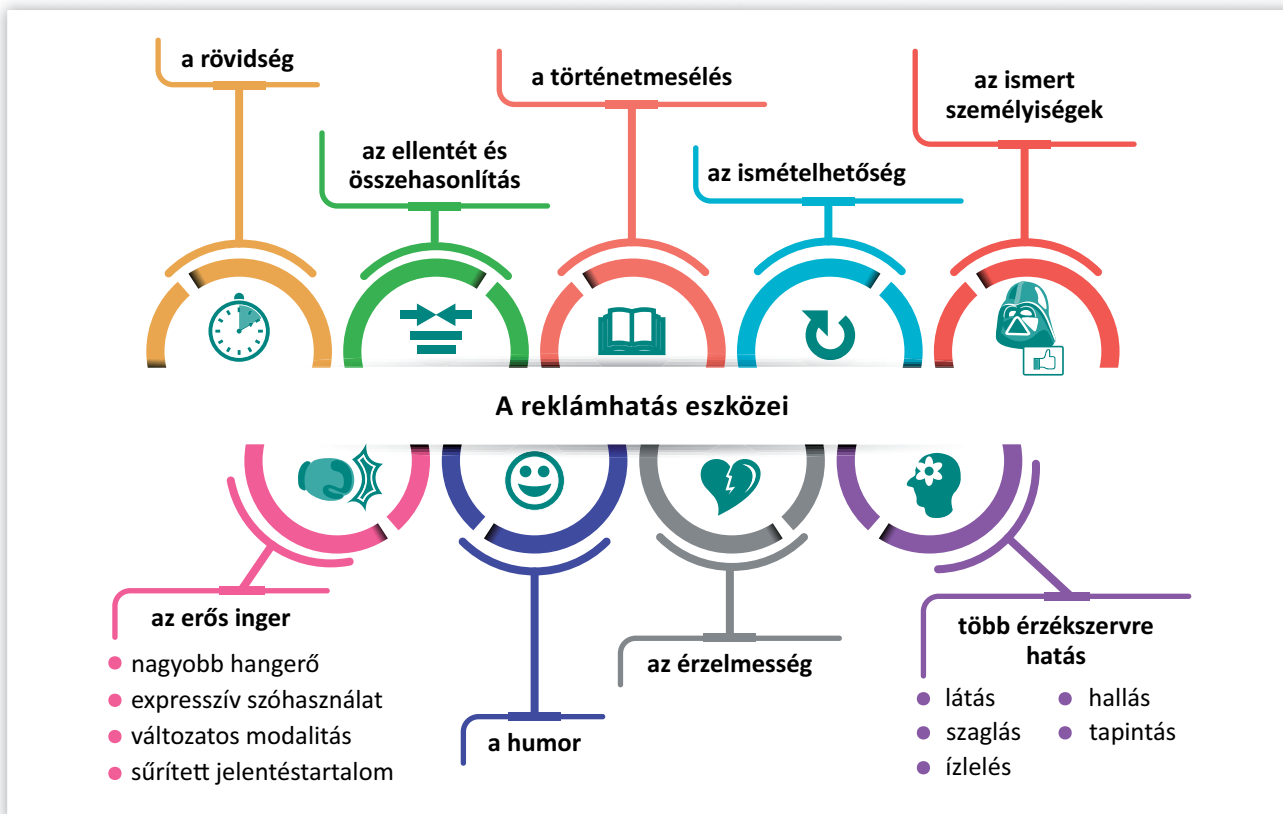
a rövidség

az ellentét és összehasonlítás

a történetmesélés

az ismételhetőség

az ismert személyiségek

A reklámhatás eszközei

az erős inger
- nagyobb hangerő
- expresszív szóhasználat
- változatos modalitás
- sűrített jelentéstartalom

a humor

az érzelmesség

több érzékszervre hatás
- látás
- hallás
- szaglás
- tapintás
- ízlelés